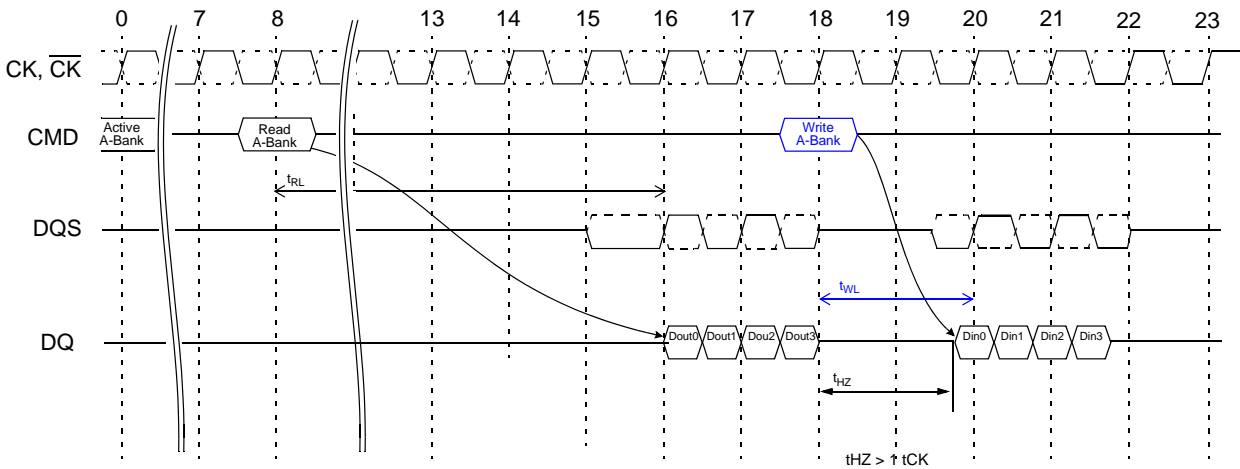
0 7 8 13 14 15 16 17 18 19 20 21 22 23

CK, $\overline{CK}$

CMD

Active A-Bank

Read A-Bank

Write A-Bank

$t_{RL}$

DQS

$t_{WL}$

DQ

Dout0 Dout1 Dou2 Dout3

Din0 Din1 Din2 Din3

$t_{HZ}$

tHZ > ↑ tCK